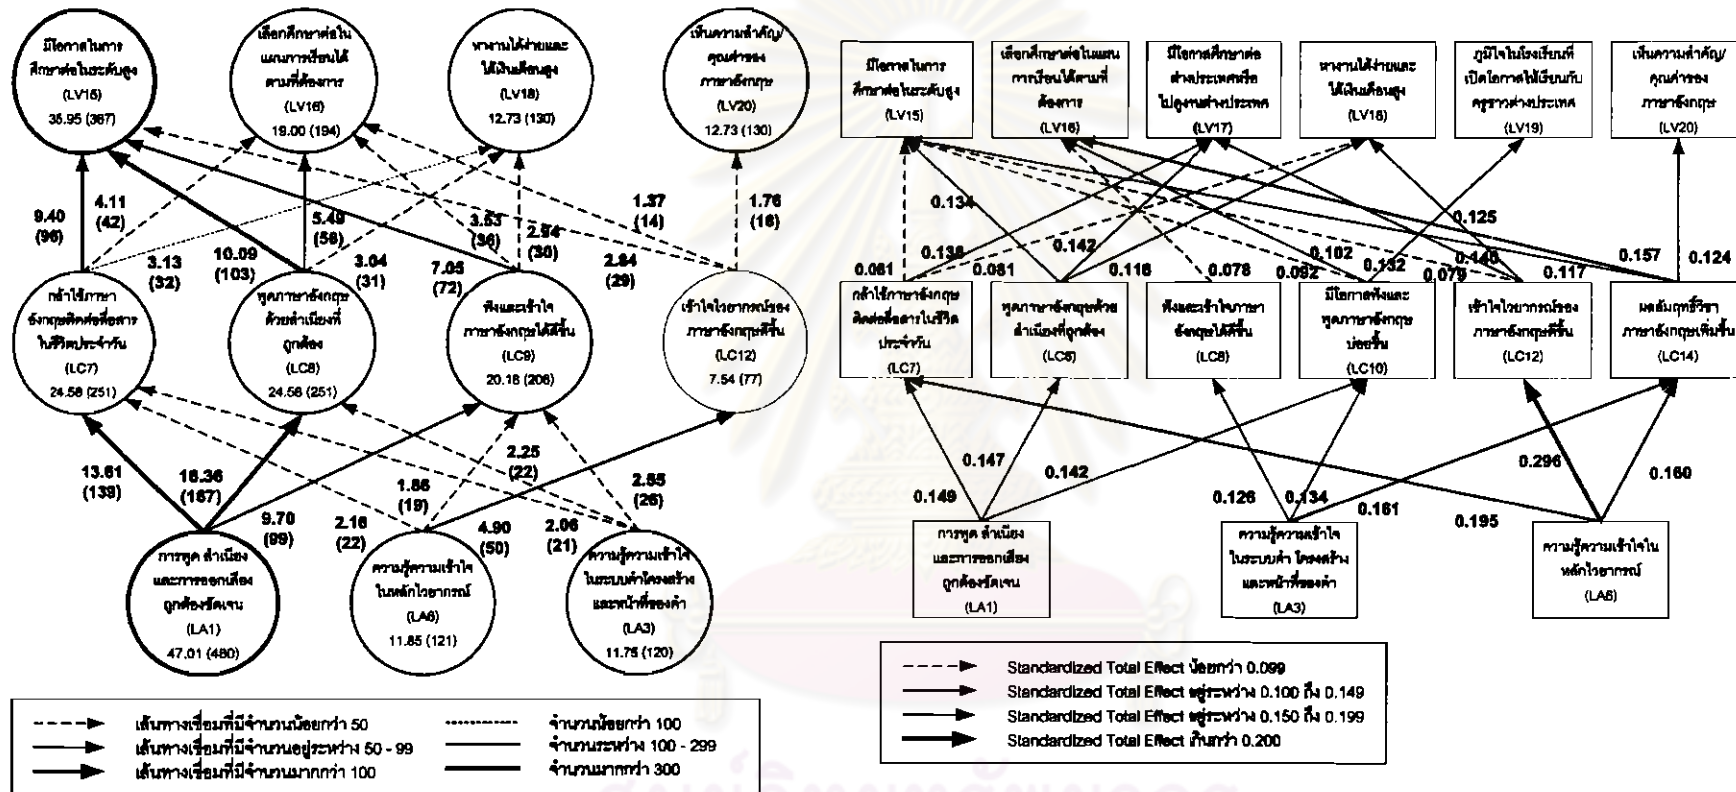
มีโอกาสในการศึกษาต่อในระดับสูง (LV15) 35.95 (367)

เลือกศึกษาต่อในแผนการเรียนได้ตามที่ต้องการ (LV16) 19.00 (194)

หางานได้ง่ายและได้เงินเดือนสูง (LV18) 12.73 (130)

เห็นความสำคัญ/คุณค่าของภาษาอังกฤษ (LV20) 12.73 (130)

9.40 (96)
4.11 (42)
3.13 (32)
10.09 (103)
5.49 (56)
3.04 (31)
7.05 (72)
3.53 (36)
2.94 (30)
2.84 (29)
1.37 (14)
1.76 (18)

กล้าใช้ภาษาอังกฤษติดต่อสื่อสารในชีวิตประจำวัน (LC7) 24.58 (251)

พูดภาษาอังกฤษด้วยสำเนียงที่ถูกต้อง (LC8) 24.58 (251)

ฟังและเข้าใจภาษาอังกฤษได้ดีขึ้น (LC9) 20.18 (206)

เข้าใจไวยากรณ์ของภาษาอังกฤษดีขึ้น (LC12) 7.54 (77)

13.61 (139)
16.36 (167)
9.70 (99)
1.86 (19)
2.25 (22)
2.55 (26)
2.16 (22)
4.90 (50)
2.06 (21)

การพูด สำเนียงและการออกเสียงถูกต้องชัดเจน (LA1) 47.01 (480)

ความรู้ความเข้าใจในหลักไวยากรณ์ (LA6) 11.85 (121)

ความรู้ความเข้าใจในระบบคำโครงสร้างและหน้าที่ของคำ (LA3) 11.75 (120)

เส้นทางเชื่อมที่มีจำนวนน้อยกว่า 50
เส้นทางเชื่อมที่มีจำนวนอยู่ระหว่าง 50 - 99
เส้นทางเชื่อมที่มีจำนวนมากกว่า 100
จำนวนน้อยกว่า 100
จำนวนระหว่าง 100 - 299
จำนวนมากกว่า 300

มีโอกาสในการศึกษาต่อในระดับสูง (LV15)

เลือกศึกษาต่อในแผนการเรียนได้ตามที่ต้องการ (LV16)

มีโอกาสศึกษาต่อต่างประเทศหรือไปดูงานต่างประเทศ (LV17)

หางานได้ง่ายและได้เงินเดือนสูง (LV18)

ภูมิใจในโรงเรียนที่เปิดโอกาสให้เรียนกับครูชาวต่างประเทศ (LV19)

เห็นความสำคัญ/คุณค่าของภาษาอังกฤษ (LV20)

0.134
0.138
0.142
0.125
0.061
0.081
0.116
0.078
0.092
0.102
0.132
0.079
0.146
0.117
0.157
0.124

กล้าใช้ภาษาอังกฤษติดต่อสื่อสารในชีวิตประจำวัน (LC7)

พูดภาษาอังกฤษด้วยสำเนียงที่ถูกต้อง (LC8)

ฟังและเข้าใจภาษาอังกฤษได้ดีขึ้น (LC9)

มีโอกาสฟังและพูดภาษาอังกฤษบ่อยขึ้น (LC10)

เข้าใจไวยากรณ์ของภาษาอังกฤษดีขึ้น (LC12)

ผลสัมฤทธิ์วิชาภาษาอังกฤษเพิ่มขึ้น (LC14)

0.147
0.142
0.149
0.126
0.134
0.161
0.195
0.296
0.160

การพูด สำเนียงและการออกเสียงถูกต้องชัดเจน (LA1)

ความรู้ความเข้าใจในระบบคำ โครงสร้างและหน้าที่ของคำ (LA3)

ความรู้ความเข้าใจในหลักไวยากรณ์ (LA6)

Standardized Total Effect น้อยกว่า 0.099
Standardized Total Effect อยู่ระหว่าง 0.100 ถึง 0.149
Standardized Total Effect อยู่ระหว่าง 0.150 ถึง 0.199
Standardized Total Effect เกินกว่า 0.200